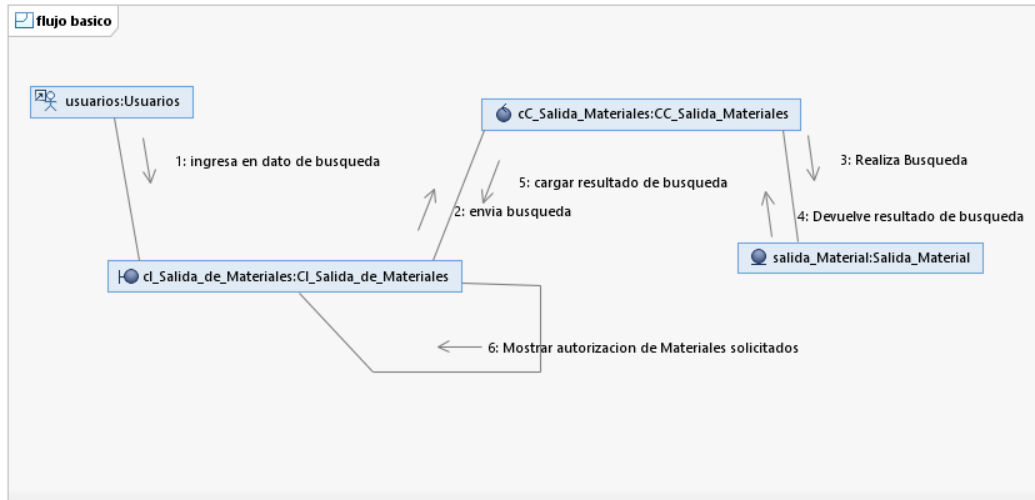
flujo basico

usuarios:Usuarios

1: ingresa en dato de busqueda

cC_Salida_Materiales:CC_Salida_Materiales

5: cargar resultado de busqueda

2: envia busqueda

3: Realiza Busqueda

4: Devuelve resultado de busqueda

salida_Material:Salida_Material

cI_Salida_de_Materiales:CI_Salida_de_Materiales

6: Mostrar autorizacion de Materiales solicitados